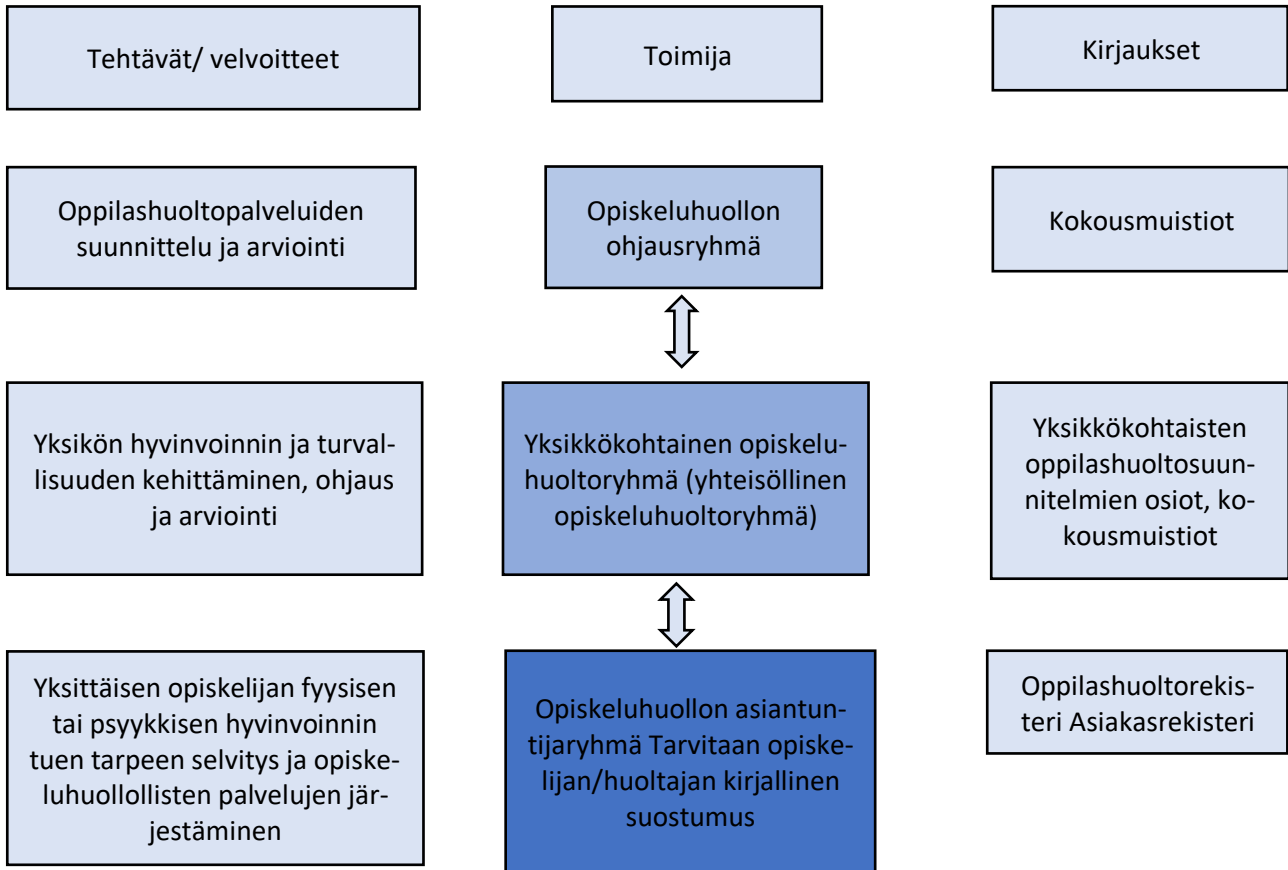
Tehtävät/ velvoitteet

Toimija

Kirjaukset

Oppilashuoltopalveluiden suunnittelu ja arviointi

Opiskeluhuollon ohjausryhmä

Kokousmuistiot

Yksikön hyvinvoinnin ja turvallisuuden kehittäminen, ohjaus ja arviointi

Yksikkökohtainen opiskeluhuoltoryhmä (yhteisöllinen opiskeluhuoltoryhmä)

Yksikkökohtaisten oppilashuoltosuunnitelmien osiot, kokousmuistiot

Yksittäisen opiskelijan fyysisen tai psyykkisen hyvinvoinnin tuen tarpeen selvitys ja opiskeluhuollollisten palvelujen järjestäminen

Opiskeluhuollon asiantuntijaryhmä Tarvitaan opiskelijan/huoltajan kirjallinen suostumus

Oppilashuoltorekisteri Asiakasrekisteri